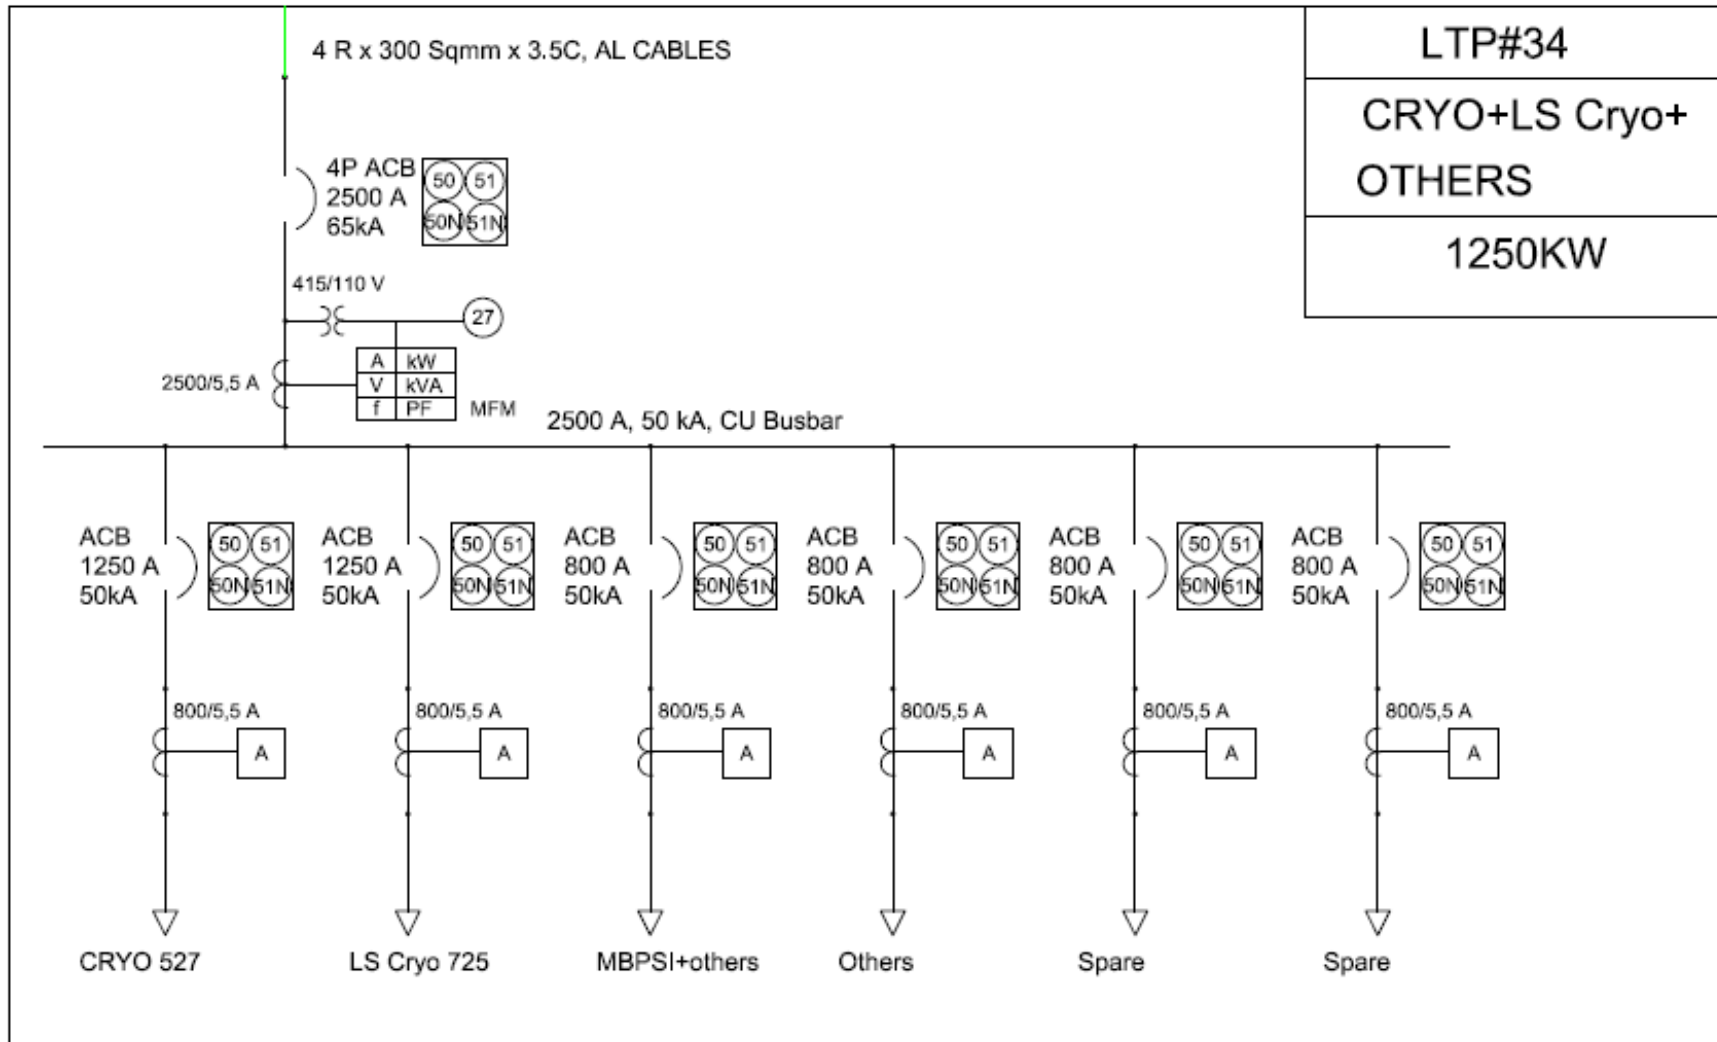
4 R x 300 Sqmm x 3.5C, AL CABLES

LTP#34

CRYO+LS Cryo+ OTHERS

1250KW

4P ACB
2500 A
65kA

50 51
50N 51N

415/110 V

27

2500/5,5 A

| A | kW |
|---|---|
| V | kVA |
| f | PF |

MFM

2500 A, 50 kA, CU Busbar

ACB
1250 A
50kA

50 51
50N 51N

ACB
1250 A
50kA

50 51
50N 51N

ACB
800 A
50kA

50 51
50N 51N

ACB
800 A
50kA

50 51
50N 51N

ACB
800 A
50kA

50 51
50N 51N

ACB
800 A
50kA

50 51
50N 51N

800/5,5 A
A

800/5,5 A
A

800/5,5 A
A

800/5,5 A
A

800/5,5 A
A

800/5,5 A
A

CRYO 527

LS Cryo 725

MBPSI+others

Others

Spare

Spare